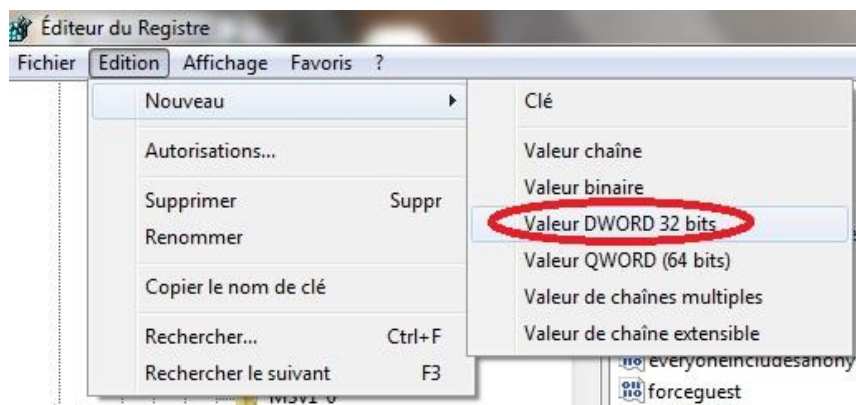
Éditeur du Registre

Fichier Edition Affichage Favoris ?

Nouveau

Autorisations...

Supprimer Suppr
Renommer

Copier le nom de clé

Rechercher... Ctrl+F
Rechercher le suivant F3

Clé

Valeur chaîne
Valeur binaire
Valeur DWORD 32 bits
Valeur QWORD (64 bits)
Valeur de chaînes multiples
Valeur de chaîne extensible

everyoneincludesanony
forceguest